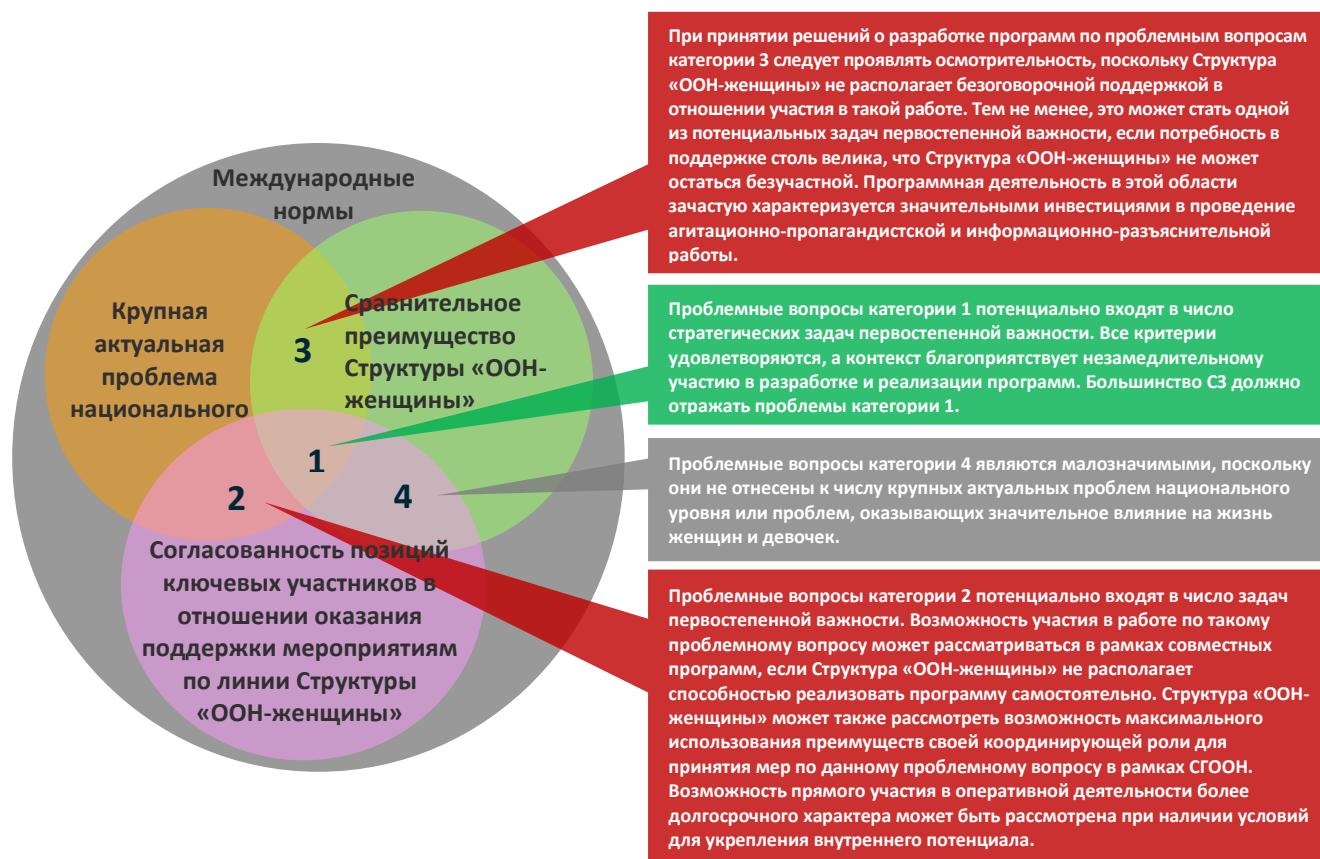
Международные нормы

Крупная актуальная проблема национального

Сравнительное преимущество Структуры «ООН-женщины»

Согласованность позиций ключевых участников в отношении оказания поддержки мероприятиям по линии Структуры «ООН-женщины»

3

1

2

4

При принятии решений о разработке программ по проблемным вопросам категории 3 следует проявлять осмотрительность, поскольку Структура «ООН-женщины» не располагает безоговорочной поддержкой в отношении участия в такой работе. Тем не менее, это может стать одной из потенциальных задач первостепенной важности, если потребность в поддержке столь велика, что Структура «ООН-женщины» не может остаться безучастной. Программная деятельность в этой области зачастую характеризуется значительными инвестициями в проведение агитационно-пропагандистской и информационно-разъяснительной работы.

Проблемные вопросы категории 1 потенциально входят в число стратегических задач первостепенной важности. Все критерии удовлетворяются, а контекст благоприятствует незамедлительному участию в разработке и реализации программ. Большинство СЗ должно отражать проблемы категории 1.

Проблемные вопросы категории 4 являются малозначимыми, поскольку они не отнесены к числу крупных актуальных проблем национального уровня или проблем, оказывающих значительное влияние на жизнь женщин и девочек.

Проблемные вопросы категории 2 потенциально входят в число задач первостепенной важности. Возможность участия в работе по такому проблемному вопросу может рассматриваться в рамках совместных программ, если Структура «ООН-женщины» не располагает способностью реализовать программу самостоятельно. Структура «ООН-женщины» может также рассмотреть возможность максимального использования преимуществ своей координирующей роли для принятия мер по данному проблемному вопросу в рамках СГООН. Возможность прямого участия в оперативной деятельности более долгосрочного характера может быть рассмотрена при наличии условий для укрепления внутреннего потенциала.